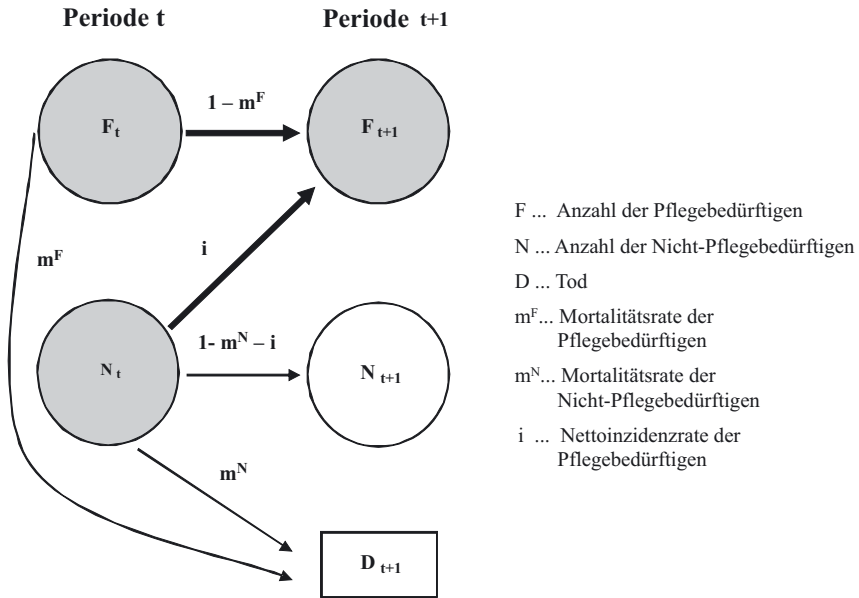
Periode t

Periode t+1

$F_t$

$1 - m^F$

$F_{t+1}$

$m^F$

i

$N_t$

$1- m^N - i$

$N_{t+1}$

$m^N$

$D_{t+1}$

F ... Anzahl der Pflegebedürftigen

N ... Anzahl der Nicht-Pflegebedürftigen

D ... Tod

$m^F$... Mortalitätsrate der Pflegebedürftigen

$m^N$... Mortalitätsrate der Nicht-Pflegebedürftigen

i ... Nettoinzidenzrate der Pflegebedürftigen